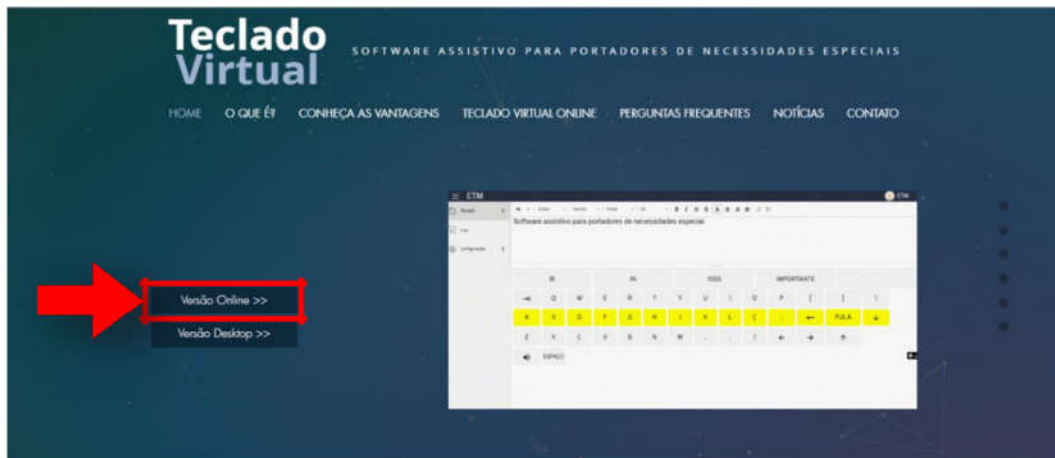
Teclado Virtual

SOFTWARE ASSISTIVO PARA PORTADORES DE NECESSIDADES ESPECIAIS

HOME O QUE É? CONHEÇA AS VANTAGENS TECLADO VIRTUAL ONLINE PERGUNTAS FREQUENTES NOTÍCIAS CONTATO

Versão Online >>

Versão Desktop >>

ETM

ETM

Software assistivo para portadores de necessidades especial

IR IN SOS IMPORTANTE

Q W E R T Y U I O P [ ] \

A S D F G H J K L Ç ; PULA

Z X C V B N M , . /

ESPAÇO